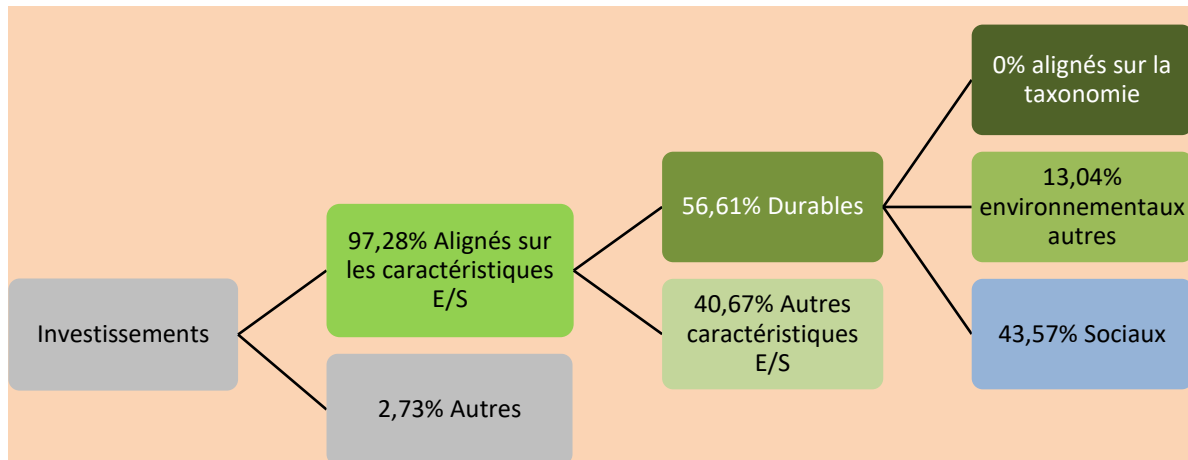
Investissements

97,28% Alignés sur les caractéristiques E/S

2,73% Autres

56,61% Durables

40,67% Autres caractéristiques E/S

0% alignés sur la taxonomie

13,04% environnementaux autres

43,57% Sociaux